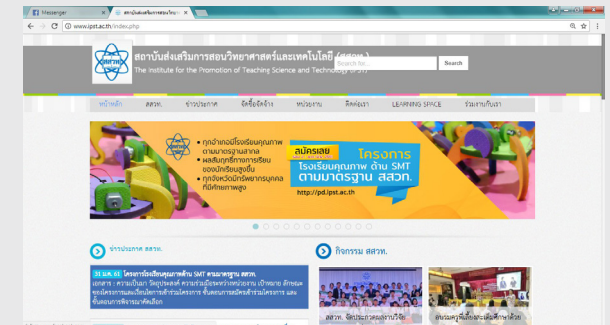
Messenger
สถาบันส่งเสริมการสอนวิทยาศาสตร์และเทคโนโลยี
www.ipst.ac.th/index.php

สสวท.
สถาบันส่งเสริมการสอนวิทยาศาสตร์และเทคโนโลยี (สสวท.)
The Institute for the Promotion of Teaching Science and Technology (IPST)
Search for...
Search

หน้าหลัก
สสวท.
ข่าวประกาศ
จัดซื้อจัดจ้าง
หน่วยงาน
ติดต่อเรา
LEARNING SPACE
ร่วมงานกับเรา

สมัครเลย
โครงการ
โรงเรียนคุณภาพ ด้าน SMT
ตามมาตรฐาน สสวท.
http://pd.ipst.ac.th

ข่าวประกาศ สสวท.
31 ม.ค. 61 โครงการโรงเรียนคุณภาพด้าน SMT ตามมาตรฐาน สสวท.
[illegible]

กิจกรรม สสวท.
สสวท. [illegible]
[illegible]